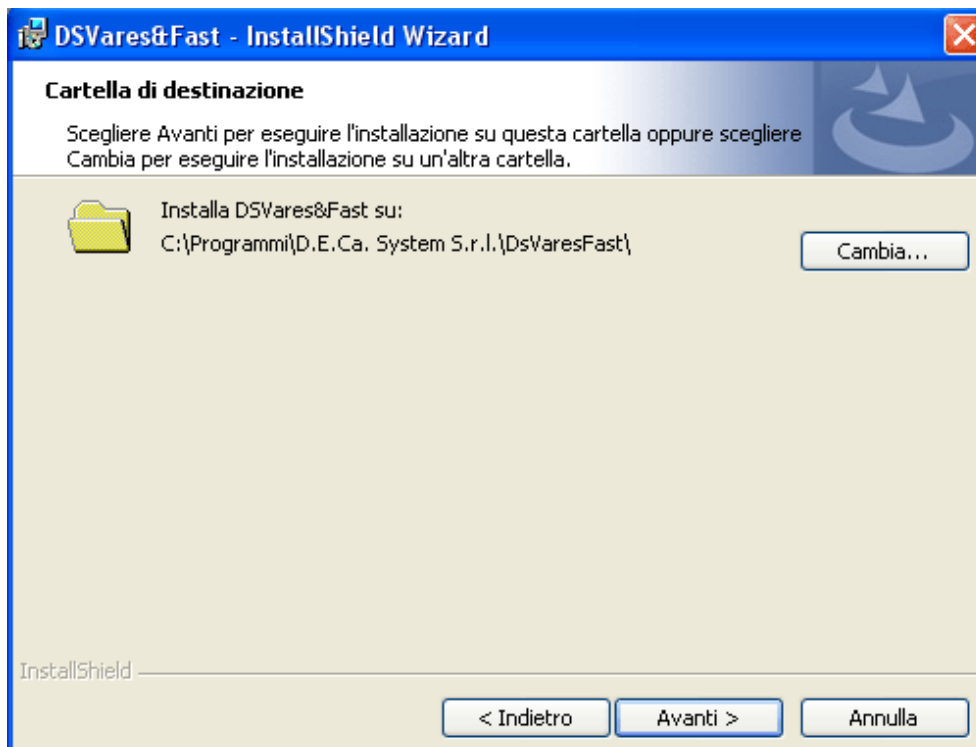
DSVares&Fast - InstallShield Wizard

Cartella di destinazione

Scegliere Avanti per eseguire l'installazione su questa cartella oppure scegliere Cambia per eseguire l'installazione su un'altra cartella.

Installa DSVares&Fast su:
C:\Programmi\D.E.Ca. System S.r.l.\DsVaresFast\

Cambia...

InstallShield

< Indietro

Avanti >

Annulla